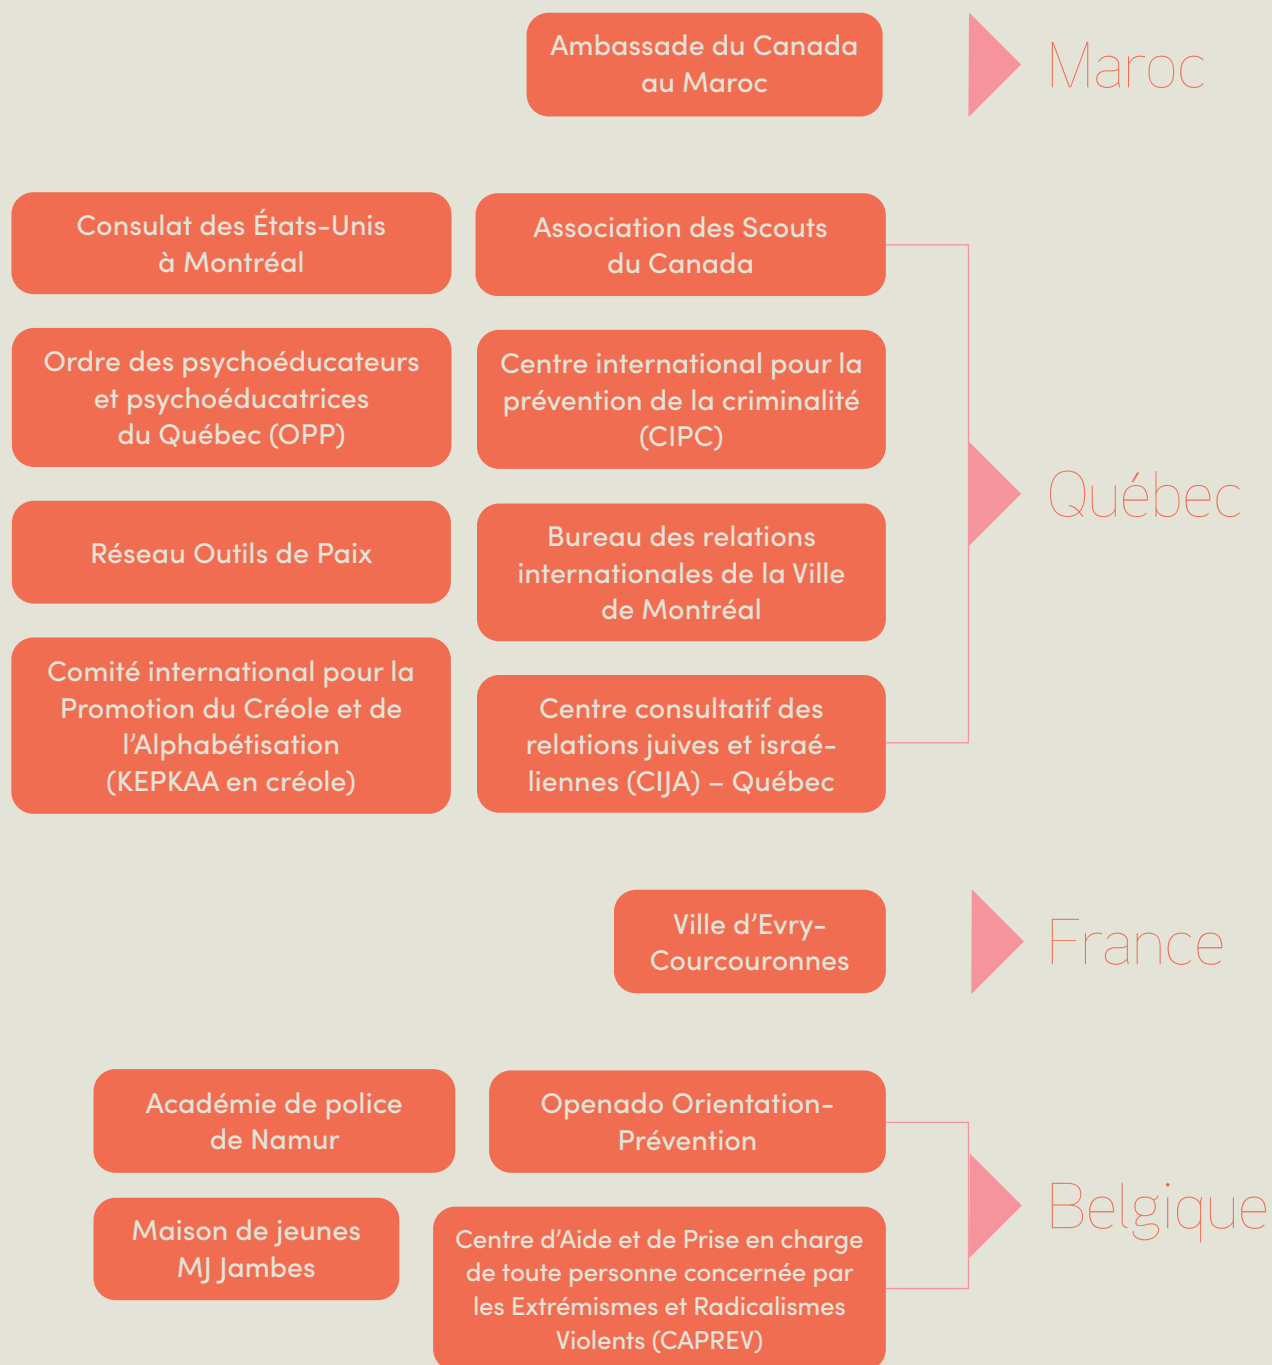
Ambassade du Canada au Maroc

Maroc

Consulat des États-Unis à Montréal

Association des Scouts du Canada

Ordre des psychoéducateurs et psychoéducatrices du Québec (OPP)

Centre international pour la prévention de la criminalité (CIPC)

Québec

Réseau Outils de Paix

Bureau des relations internationales de la Ville de Montréal

Comité international pour la Promotion du Créole et de l'Alphabétisation (KEPKAA en créole)

Centre consultatif des relations juives et israéliennes (CIJA) – Québec

Ville d'Evry-Courcouronnes

France

Académie de police de Namur

Openado Orientation-Prévention

Belgique

Maison de jeunes MJ Jambes

Centre d'Aide et de Prise en charge de toute personne concernée par les Extrémismes et Radicalismes Violents (CAPREV)